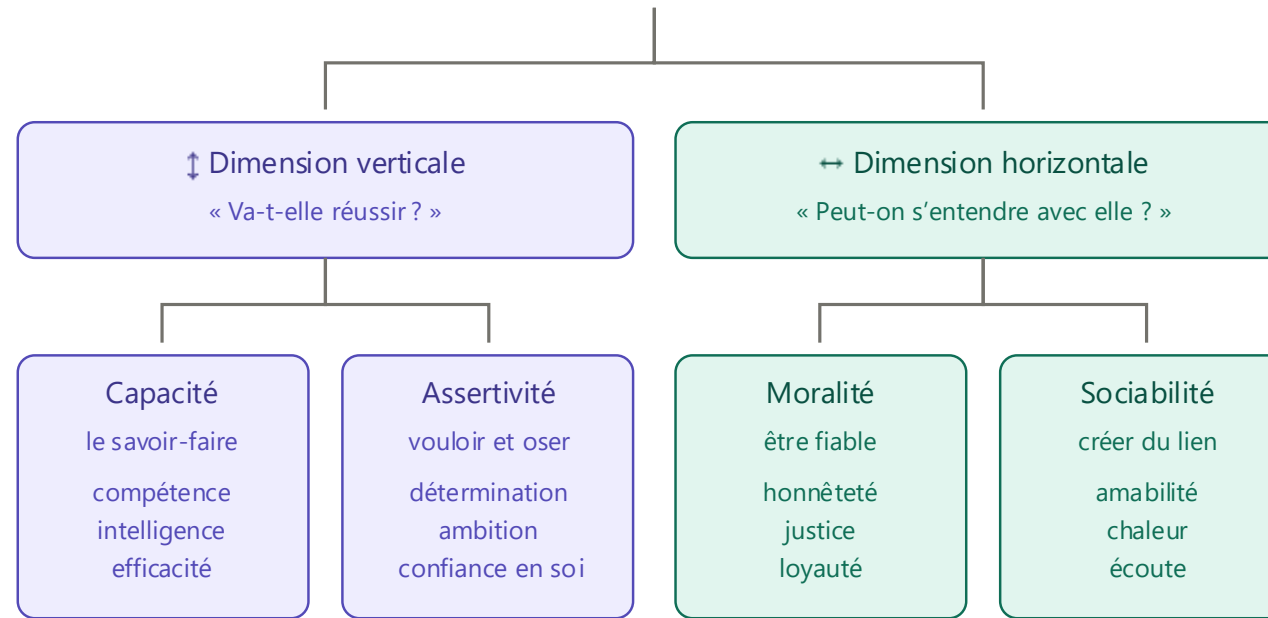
↕ Dimension verticale
« Va-t-elle réussir ? »

↔ Dimension horizontale
« Peut-on s’entendre avec elle ? »

Capacité
le savoir-faire
compétence
intelligence
efficacité

Assertivité
vouloir et oser
détermination
ambition
confiance en soi

Moralité
être fiable
honnêteté
justice
loyauté

Sociabilité
créer du lien
amabilité
chaleur
écoute